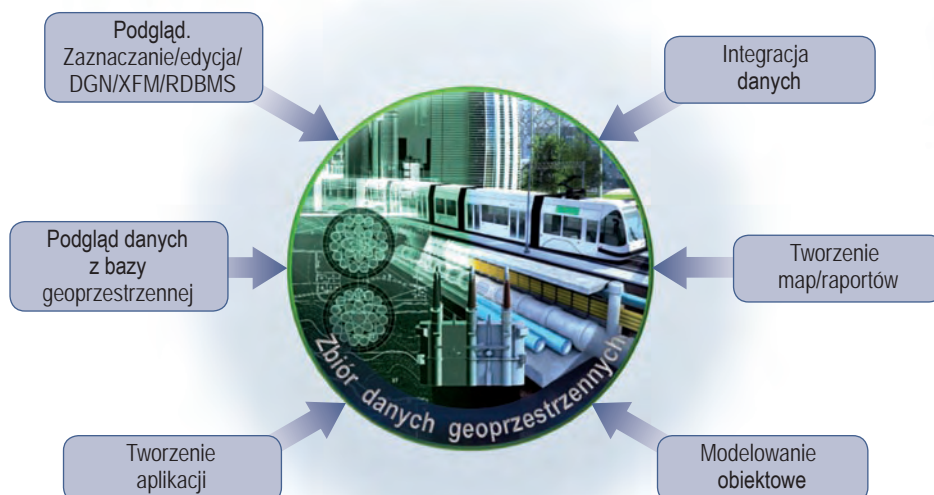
Podgląd. Zaznaczanie/edycja/ DGN/XFM/RDBMS

Integracja danych

Podgląd danych z bazy geoprzestrzennej

Tworzenie map/raportów

Zbiór danych geoprzestrzennych

Tworzenie aplikacji

Modelowanie obiektowe